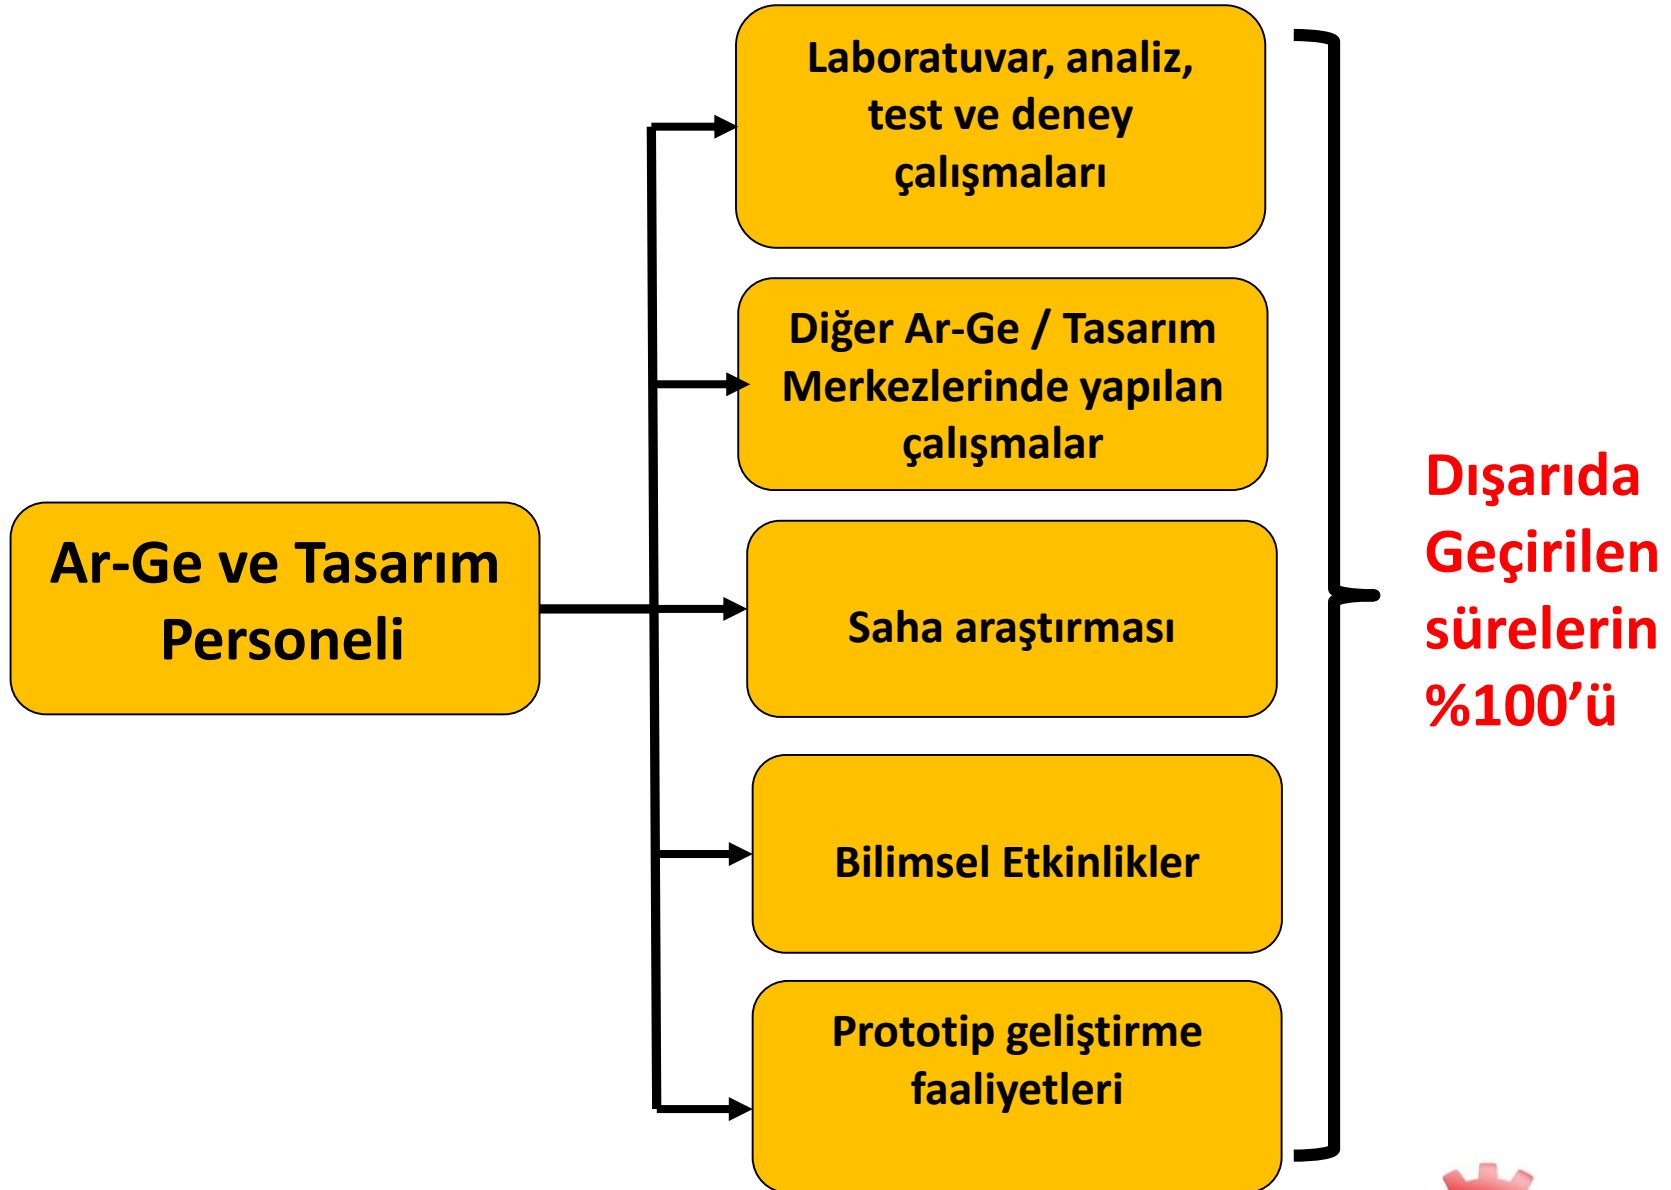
Ar-Ge ve Tasarım Personeli

Laboratuvar, analiz, test ve deney çalışmaları

Diğer Ar-Ge / Tasarım Merkezlerinde yapılan çalışmalar

Saha araştırması

Bilimsel Etkinlikler

Prototip geliştirme faaliyetleri

Dışarıda Geçirilen sürelerin %100’ü